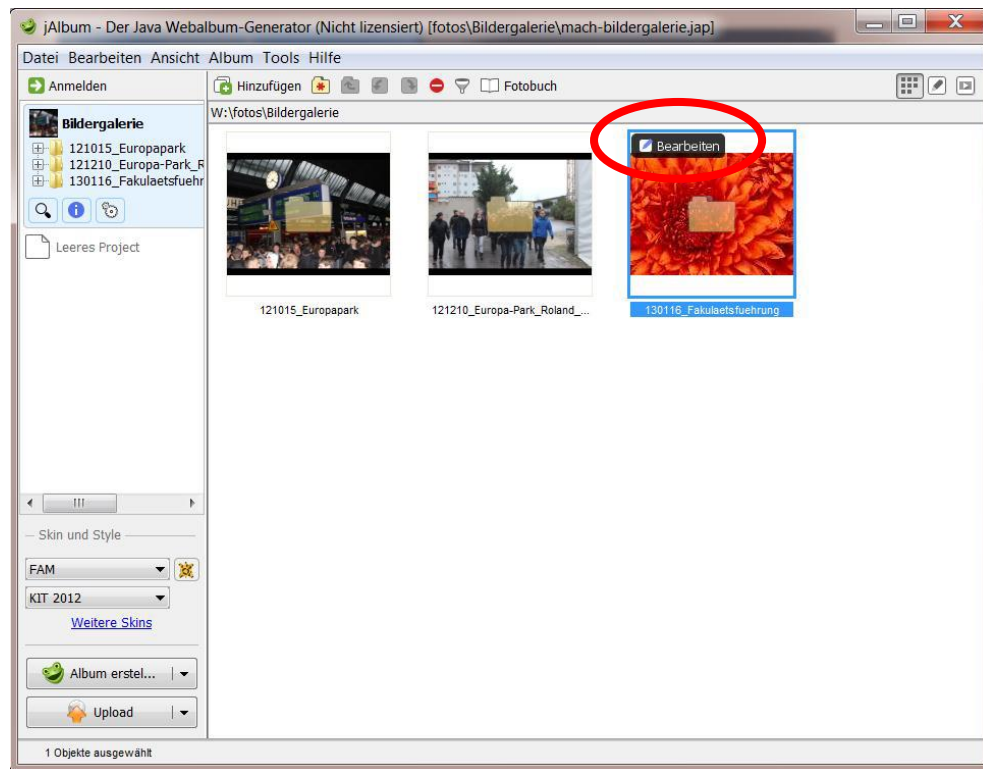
jAlbum - Der Java Webalbum-Generator (Nicht lizensiert) [fotos\Bildergalerie\mach-bildergalerie.jap]

Datei Bearbeiten Ansicht Album Tools Hilfe

Anmelden

Hinzufügen Fotobuch

W:\fotos\Bildergalerie

Bildergalerie

121015_Europapark
121210_Europa-Park_R
130116_Fakulaetsfuehr

Leeres Project

Bearbeiten

121015_Europapark

121210_Europa-Park_Roland_...

130116_Fakulaetsfuehrung

Skin und Style

FAM

KIT 2012

Weitere Skins

Album erstel...

Upload

1 Objekte ausgewählt